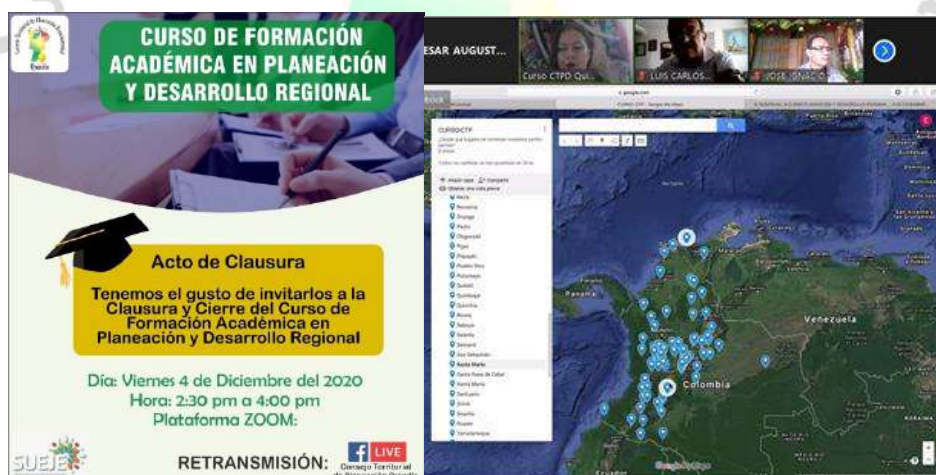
CURSO DE FORMACIÓN ACADÉMICA EN PLANEACIÓN Y DESARROLLO REGIONAL

Acto de Clausura

Tenemos el gusto de invitarlos a la Clausura y Cierre del Curso de Formación Académica en Planeación y Desarrollo Regional

Día: Viernes 4 de Diciembre del 2020
Hora: 2:30 pm a 4:00 pm
Plataforma ZOOM:

SUEJE

RETRANSMISIÓN: LIVE

Consejo Territorial de Planeación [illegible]

ESAR AUGUST...

Curso CTPD Qui...

LUIS CARLOS...

JOSE IGNACIO...

CURSOCTP

Venezuela

Colombia

Panamá

Santa Marta